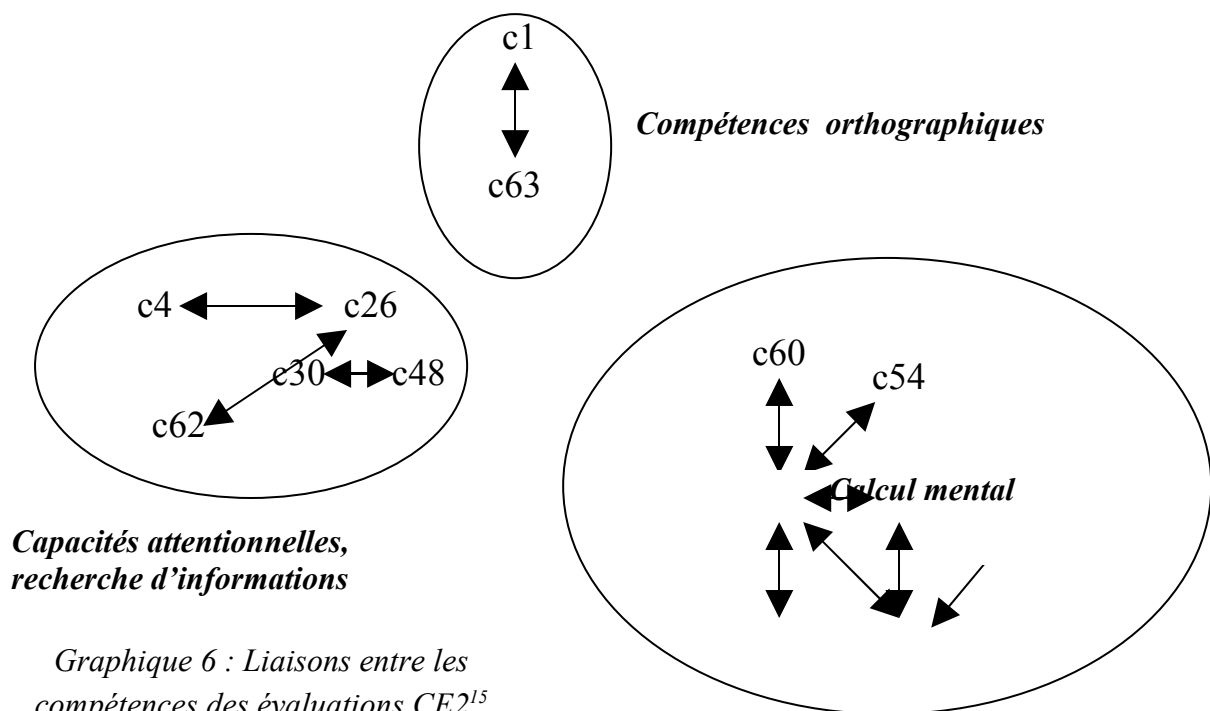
c1

c63

Compétences orthographiques

c4

c26

c30

c48

c62

c60

c54

Calcul mental

Capacités attentionnelles, recherche d'informations

Graphique 6 : Liaisons entre les compétences des évaluations CE2$^{15}$